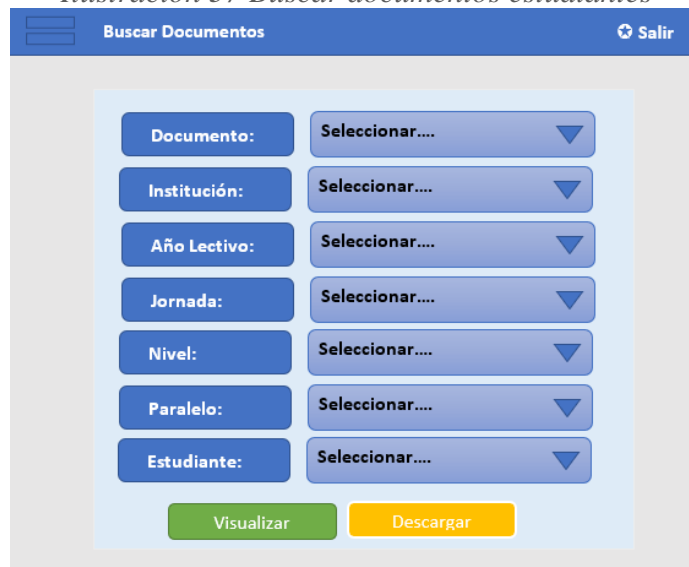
Ilustración 37 Buscar documentos estudiantes

Buscar Documentos

Salir

Documento: Seleccionar....

Institución: Seleccionar....

Año Lectivo: Seleccionar....

Jornada: Seleccionar....

Nivel: Seleccionar....

Paralelo: Seleccionar....

Estudiante: Seleccionar....

Visualizar Descargar